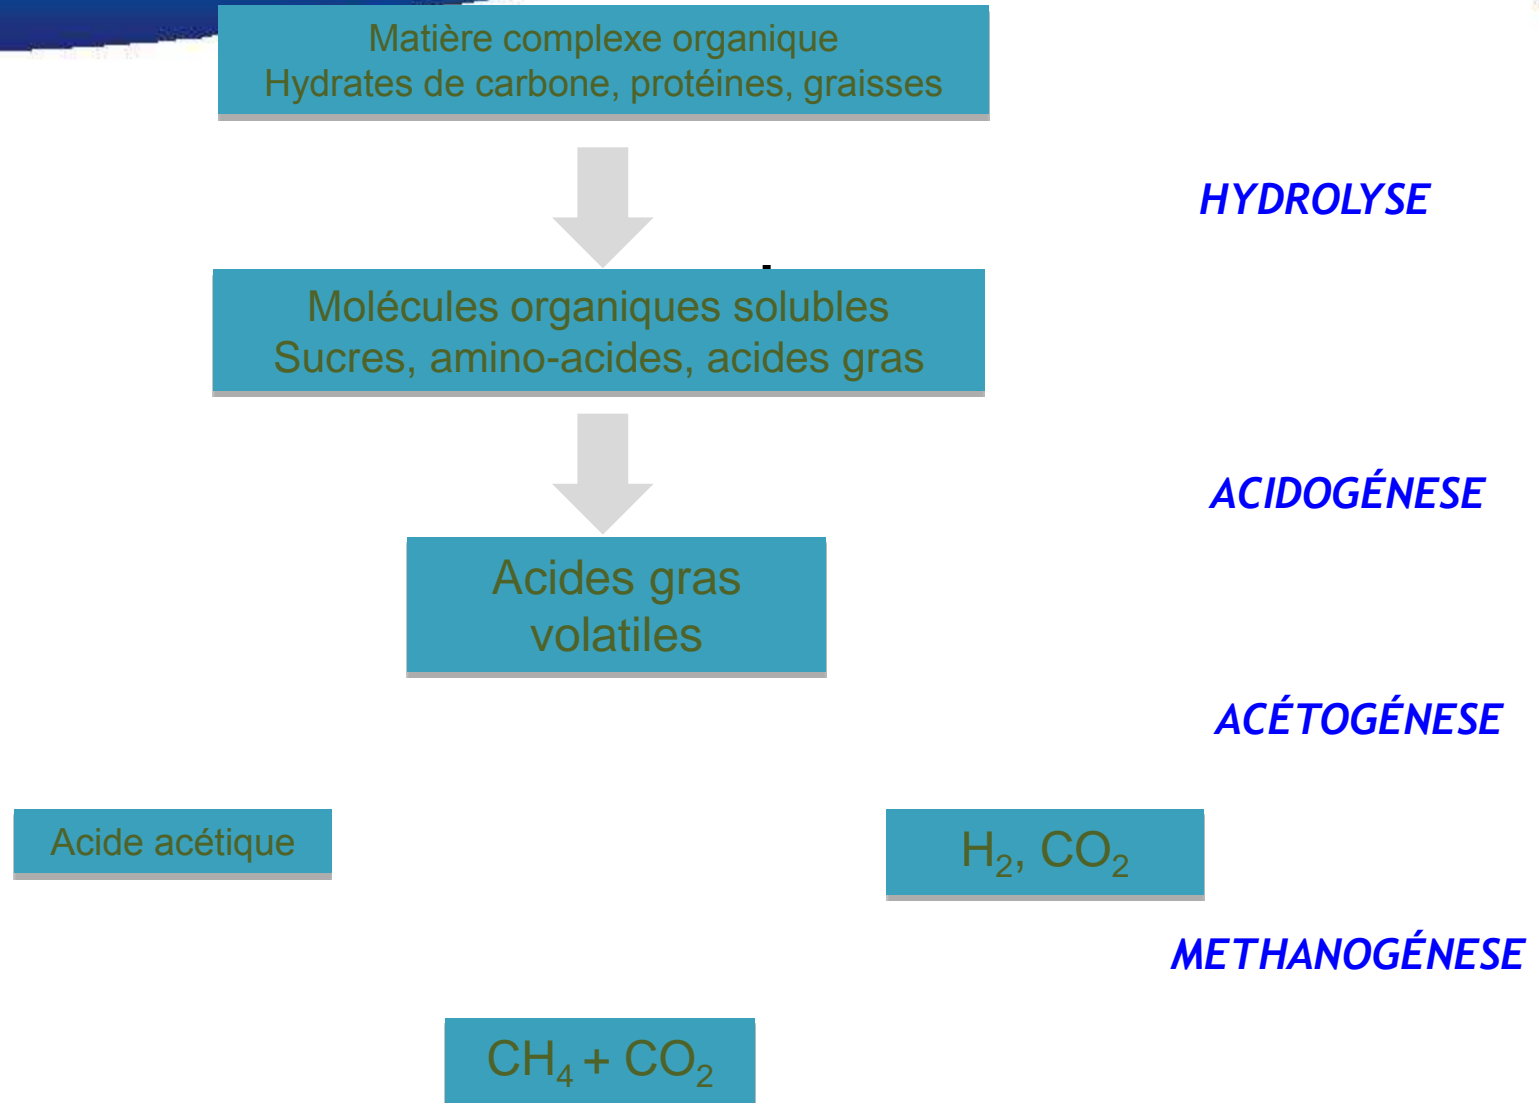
Matière complexe organique
Hydrates de carbone, protéines, graisses

HYDROLYSE

Molécules organiques solubles
Sucres, amino-acides, acides gras

ACIDOGÉNESE

Acides gras volatiles

ACÉTOGÉNESE

Acide acétique

$H_2$, $CO_2$

METHANOGÉNESE

$CH_4 + CO_2$